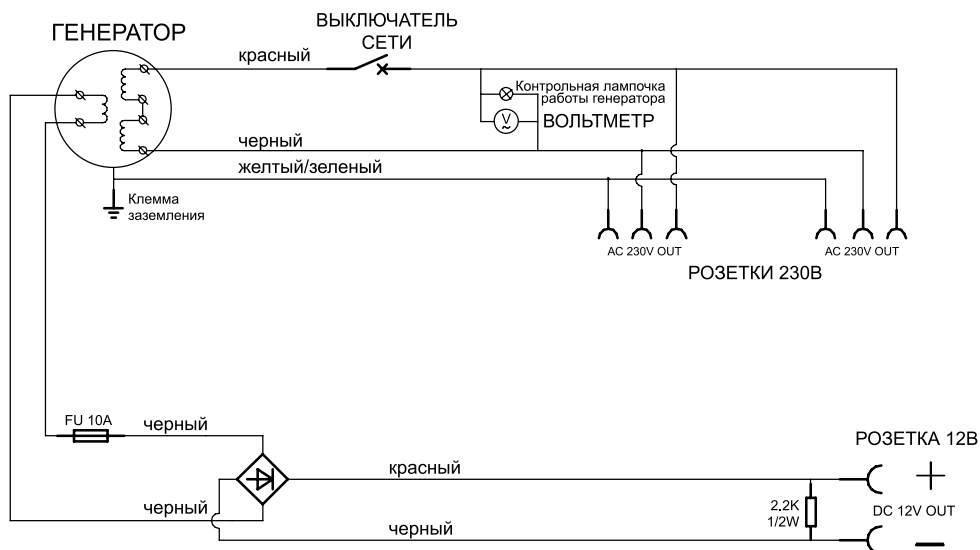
ГЕНЕРАТОР

ВЫКЛЮЧАТЕЛЬ СЕТИ

красный

Контрольная лампочка работы генератора

V

ВОЛЬТМЕТР

черный

желтый/зеленый

Клемма заземления

AC 230V OUT

AC 230V OUT

РОЗЕТКИ 230В

FU 10A

черный

РОЗЕТКА 12В

красный

черный

2.2K
1/2W

DC 12V OUT

черный